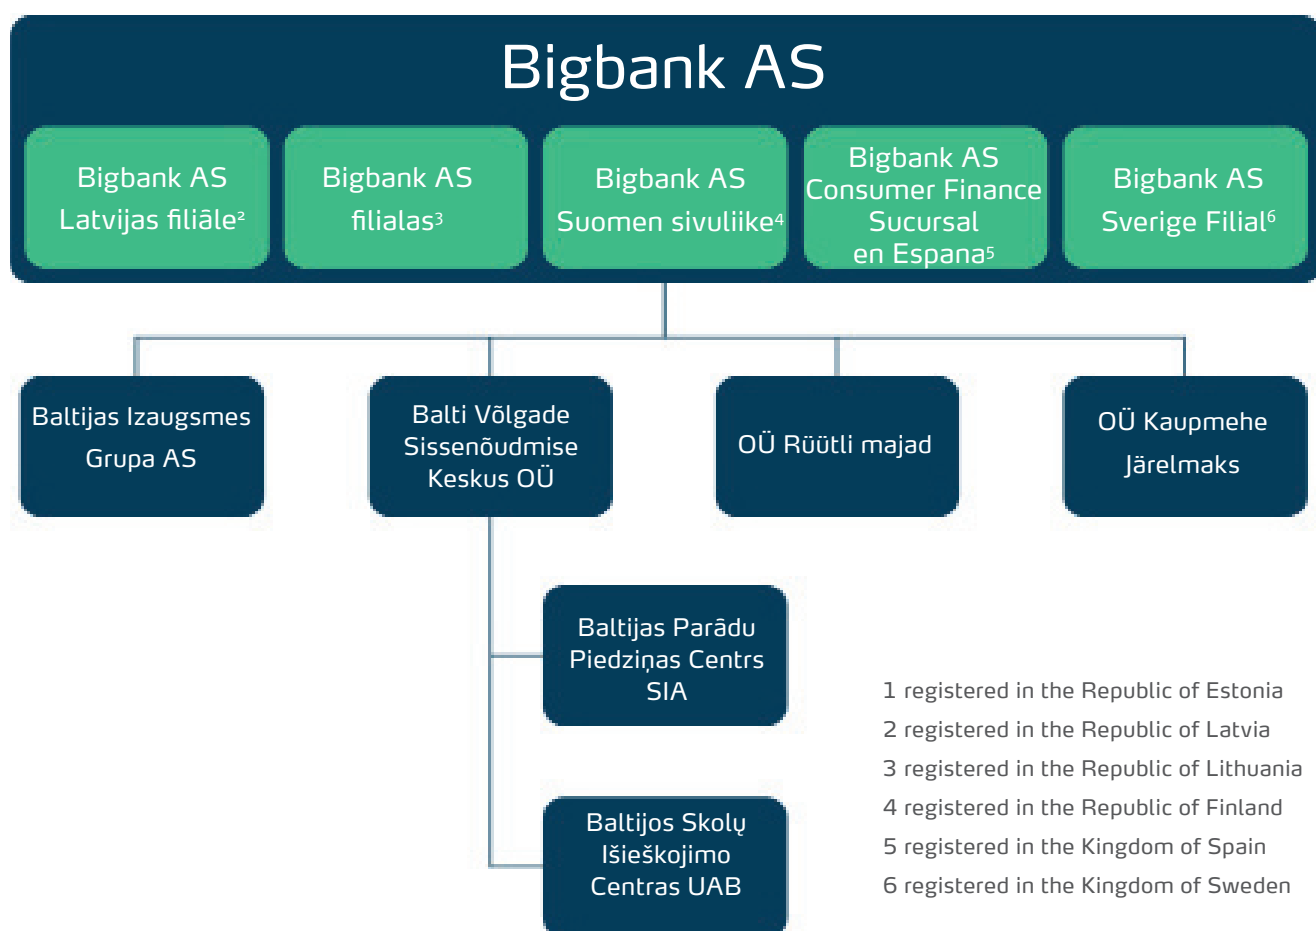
Bigbank AS

Bigbank AS Latvijas filiāle²

Bigbank AS filialas³

Bigbank AS Suomen sivuliike⁴

Bigbank AS Consumer Finance Sucursal en Espana⁵

Bigbank AS Sverige Filial⁶

Baltijas Izaugsmes Grupa AS

Balti Võlgade Sissenõudmise Keskus OÜ

OÜ Rüütli majad

OÜ Kaupmehe Järelmaks

Baltijas Parādu Piedziņas Centrs SIA

Baltijos Skolų Išieškojimo Centras UAB

1 registered in the Republic of Estonia
2 registered in the Republic of Latvia
3 registered in the Republic of Lithuania
4 registered in the Republic of Finland
5 registered in the Kingdom of Spain
6 registered in the Kingdom of Sweden